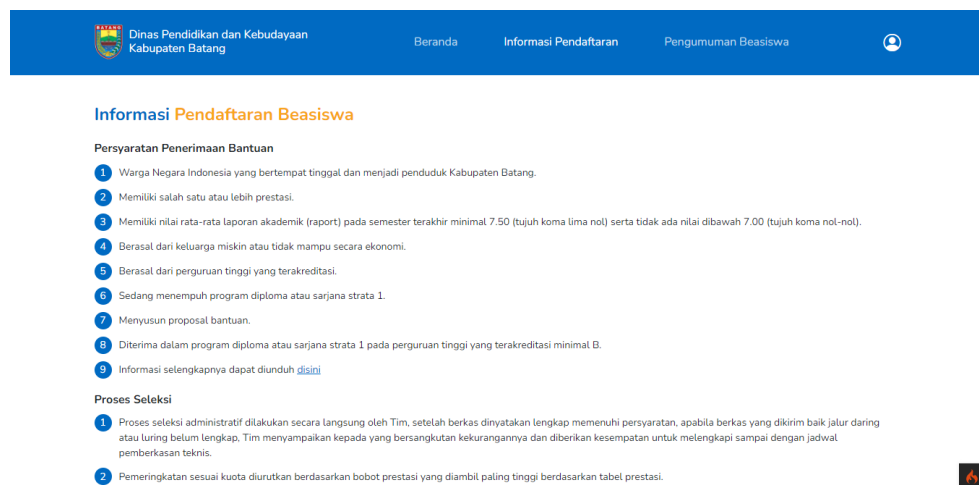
BATANG

Dinas Pendidikan dan Kebudayaan
Kabupaten Batang

Beranda Informasi Pendaftaran Pengumuman Beasiswa

Informasi Pendaftaran Beasiswa

Persyaratan Penerimaan Bantuan

1 Warga Negara Indonesia yang bertempat tinggal dan menjadi penduduk Kabupaten Batang.

2 Memiliki salah satu atau lebih prestasi.

3 Memiliki nilai rata-rata laporan akademik (raport) pada semester terakhir minimal 7.50 (tujuh koma lima nol) serta tidak ada nilai dibawah 7.00 (tujuh koma nol-nol).

4 Berasal dari keluarga miskin atau tidak mampu secara ekonomi.

5 Berasal dari perguruan tinggi yang terakreditasi.

6 Sedang menempuh program diploma atau sarjana strata 1.

7 Menyusun proposal bantuan.

8 Diterima dalam program diploma atau sarjana strata 1 pada perguruan tinggi yang terakreditasi minimal B.

9 Informasi selengkapnya dapat diunduh disini

Proses Seleksi

1 Proses seleksi administratif dilakukan secara langsung oleh Tim, setelah berkas dinyatakan lengkap memenuhi persyaratan, apabila berkas yang dikirim baik jalur daring atau luring belum lengkap, Tim menyampaikan kepada yang bersangkutan kekurangannya dan diberikan kesempatan untuk melengkapi sampai dengan jadwal pemberkasan teknis.

2 Pemeringkatan sesuai kuota diurutkan berdasarkan bobot prestasi yang diambil paling tinggi berdasarkan tabel prestasi.